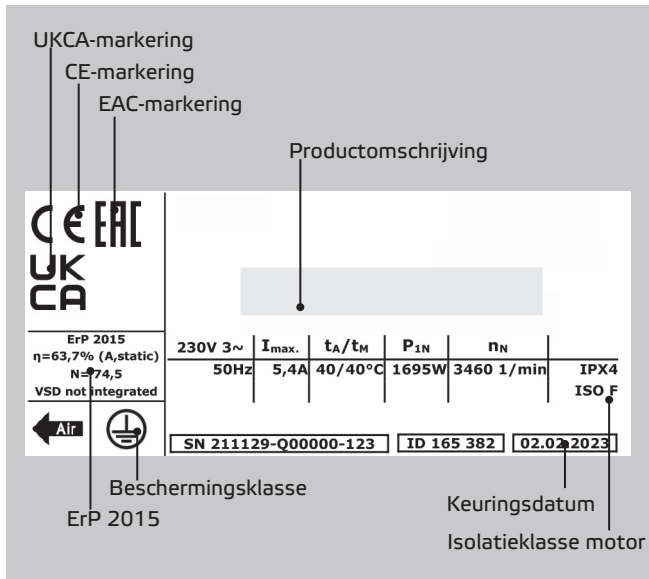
UKCA-markering
CE-markering
EAC-markering
Productomschrijving

CE EAC
UK
CA

ErP 2015
η=63,7% (A,static)
N=74,5
VSD not integrated

| 230V 3~ | $I_{max.}$ | $t_A/t_M$ | $P_{1N}$ | $n_N$ | |
|---|---|---|---|---|---|
| 50Hz | 5,4A | 40/40°C | 1695W | 3460 1/min | IPX4 |
| | | | | | ISO F |

Air

SN 211129-Q00000-123
ID 165 382
02.02.2023

Beschermingsklasse
ErP 2015
Keuringsdatum
Isolatieklasse motor